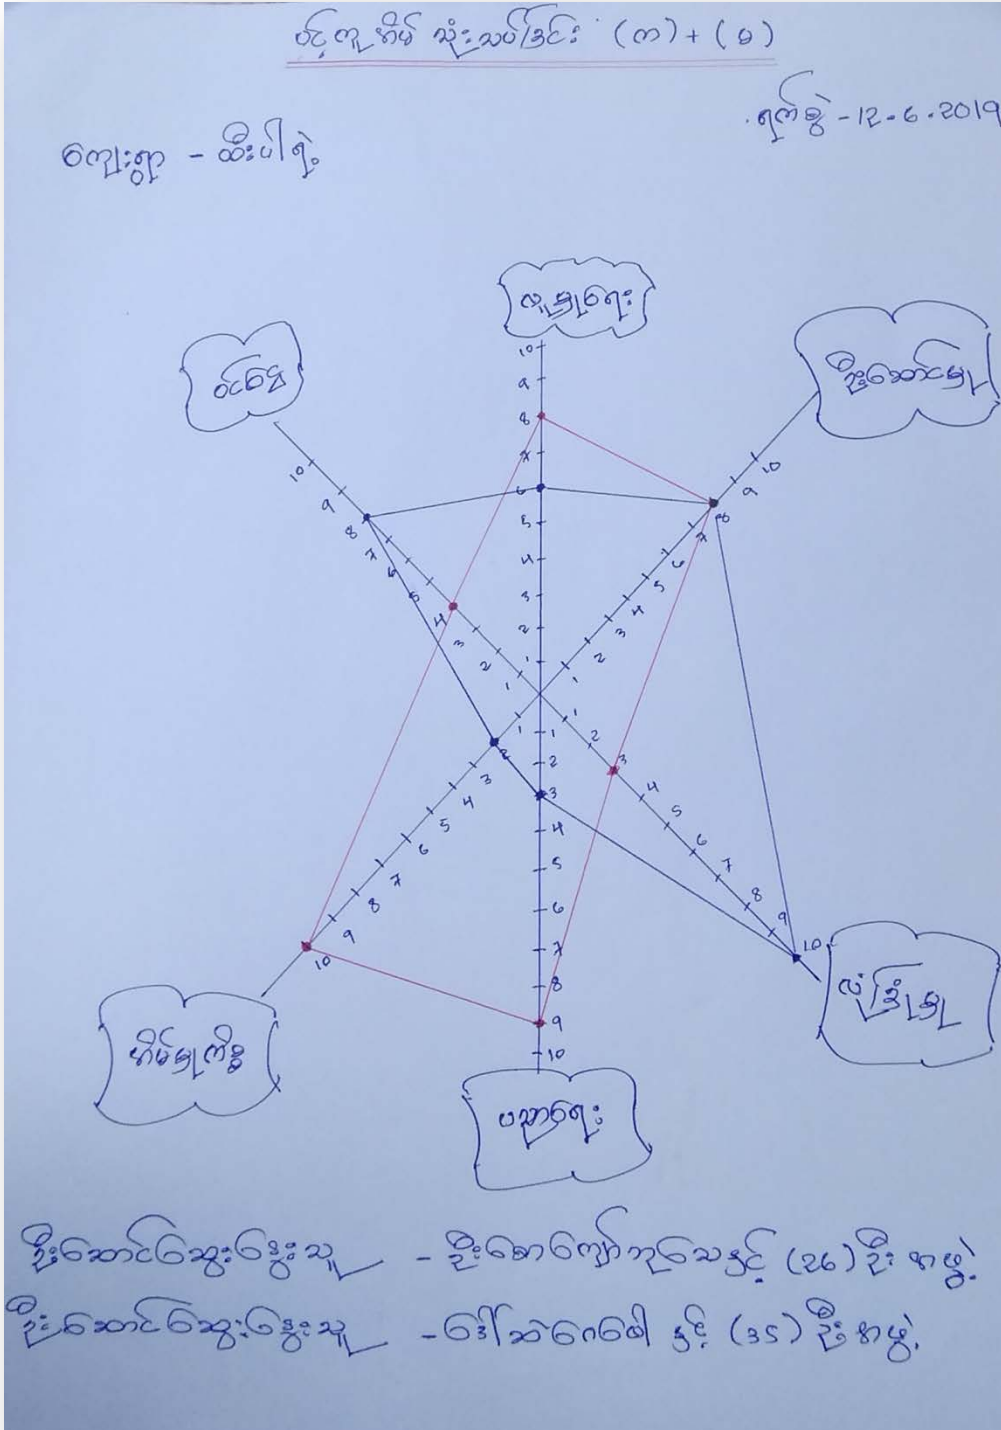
ဝင်ငွေ အိမ် သုံးသပ်ခြင်း (က) + (ခ)

ရက်စွဲ - 12-6-2019

ကျေးရွာ - ထီးပါရဲ့

ကျန်းမာရေး

ဝင်ငွေ

ဖူလုံရေး

ပညာရေး

အိမ်ရာကိစ္စ

လုံခြုံမှု

10 9 8 7 6 5 4 3 2 1 1 2 3 4 5 6 7 8 9 10

ဦးဆောင်ဆွေးနွေးသူ - ဦးဇော်ကျော်ဦးနှင့် (26) ဦး ပါဝင်.

ဦးဆောင်ဆွေးနွေးသူ - ဒေါ်အေးမေ နှင့် (35) ဦး ပါဝင်.